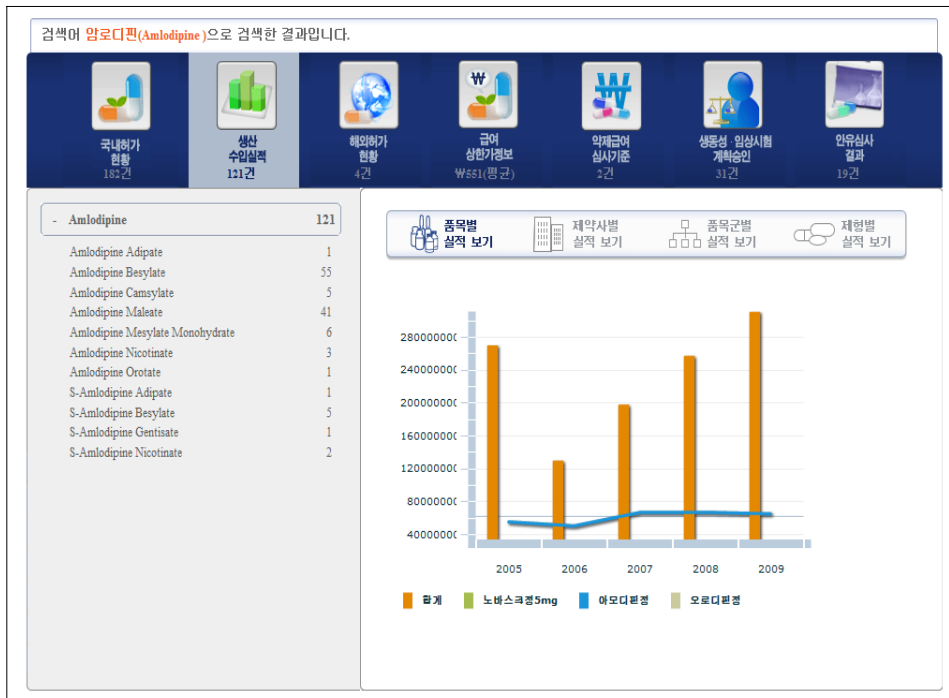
검색어 암로디핀(Amlodipine)으로 검색한 결과입니다.

국내허가 현황 182건

생산 수입실적 121건

해외허가 현황 4건

급여 상한가정보 ₩551(평균)

약제급여 심사기준 2건

생동성 · 임상시험 계획승인 31건

안유심사 결과 19건

- Amlodipine 121

| | |
|---|---|
| Amlodipine Adipate | 1 |
| Amlodipine Besylate | 55 |
| Amlodipine Camsylate | 5 |
| Amlodipine Maleate | 41 |
| Amlodipine Mesylate Monohydrate | 6 |
| Amlodipine Nicotinate | 3 |
| Amlodipine Orotate | 1 |
| S-Amlodipine Adipate | 1 |
| S-Amlodipine Besylate | 5 |
| S-Amlodipine Gentisate | 1 |
| S-Amlodipine Nicotinate | 2 |

품목별 실적 보기

제약사별 실적 보기

품목군별 실적 보기

제형별 실적 보기

280000000
240000000
200000000
160000000
120000000
80000000
40000000

2005 2006 2007 2008 2009

합계 노바스크정5mg 아모디핀정 오로디핀정